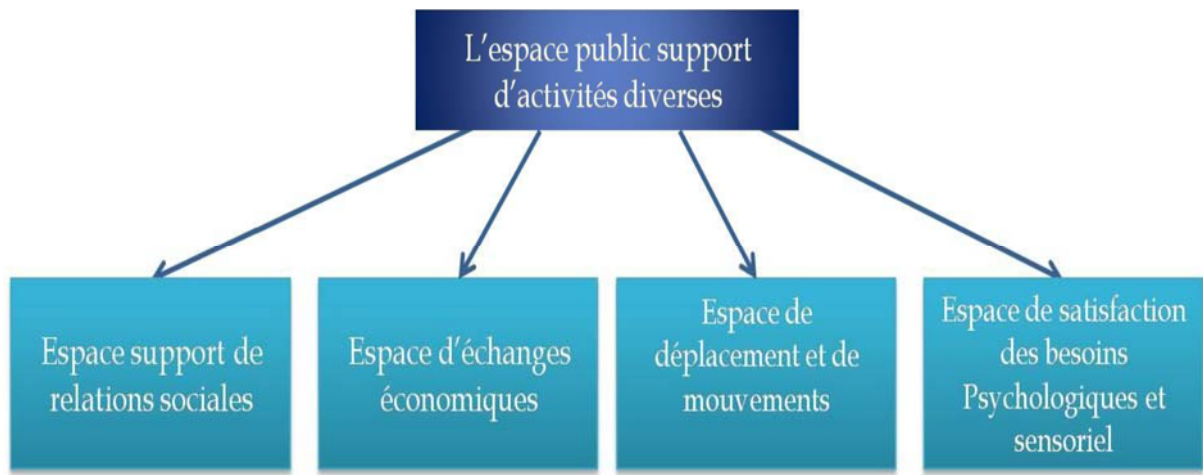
L'espace public support d'activités diverses

Espace support de relations sociales

Espace d'échanges économiques

Espace de déplacement et de mouvements

Espace de satisfaction des besoins Psychologiques et sensoriel